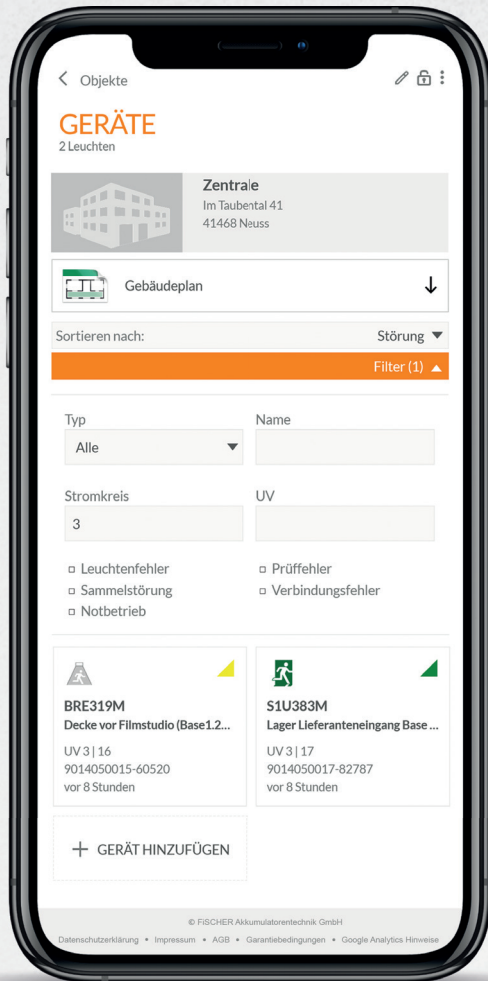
< Objekte

GERÄTE
2 Leuchten

Zentrale
Im Taubental 41
41468 Neuss

Gebäudeplan ↓

Sortieren nach: Störung ▼

Filter (1) ▲

Typ
Alle ▼

Name

Stromkreis
3

UV

▫ Leuchtenfehler
▫ Sammelstörung
▫ Notbetrieb

▫ Prüffehler
▫ Verbindungsfehler

BRE319M
Decke vor Filmstudio (Base1.2...
UV 3 | 16
9014050015-60520
vor 8 Stunden

S1U383M
Lager Lieferanteneingang Base ...
UV 3 | 17
9014050017-82787
vor 8 Stunden

+ GERÄT HINZUFÜGEN

© FISCHER Akkumulatorentechnik GmbH
Datenschutzerklärung • Impressum • AGB • Garantiebedingungen • Google Analytics Hinweise